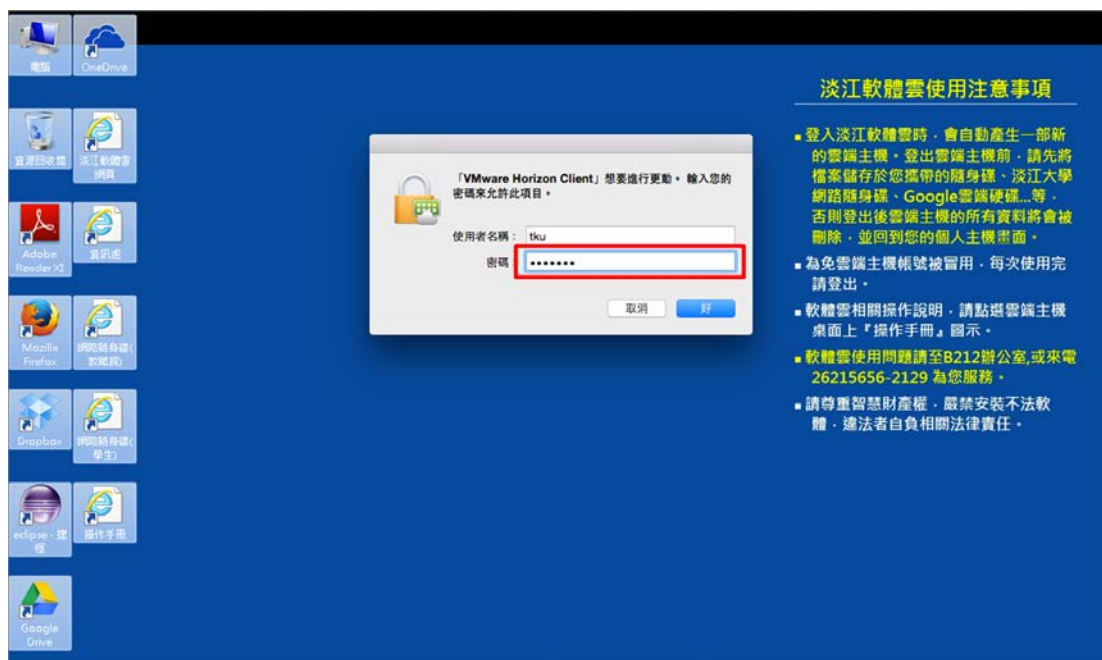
電腦

OneDrive

資源回收筒

淡江軟體雲網頁

Adobe Reader XI

資訊處

Mozilla Firefox

網路隨身碟(教職員)

Dropbox

網路隨身碟(學生)

eclipse - 捷徑

操作手冊

Google Drive

「VMware Horizon Client」想要進行更動。輸入您的密碼來允許此項目。

使用者名稱： tku

密碼 ••••••••

取消

好

淡江軟體雲使用注意事項

▪ 登入淡江軟體雲時，會自動產生一部新的雲端主機。登出雲端主機前，請先將檔案儲存於您攜帶的隨身碟、淡江大學網路隨身碟、Google雲端硬碟...等，否則登出後雲端主機的所有資料將會被刪除，並回到您的個人主機畫面。

▪ 為免雲端主機帳號被冒用，每次使用完請登出。

▪ 軟體雲相關操作說明，請點選雲端主機桌面上『操作手冊』圖示。

▪ 軟體雲使用問題請至B212辦公室,或來電26215656-2129 為您服務。

▪ 請尊重智慧財產權，嚴禁安裝不法軟體，違法者自負相關法律責任。